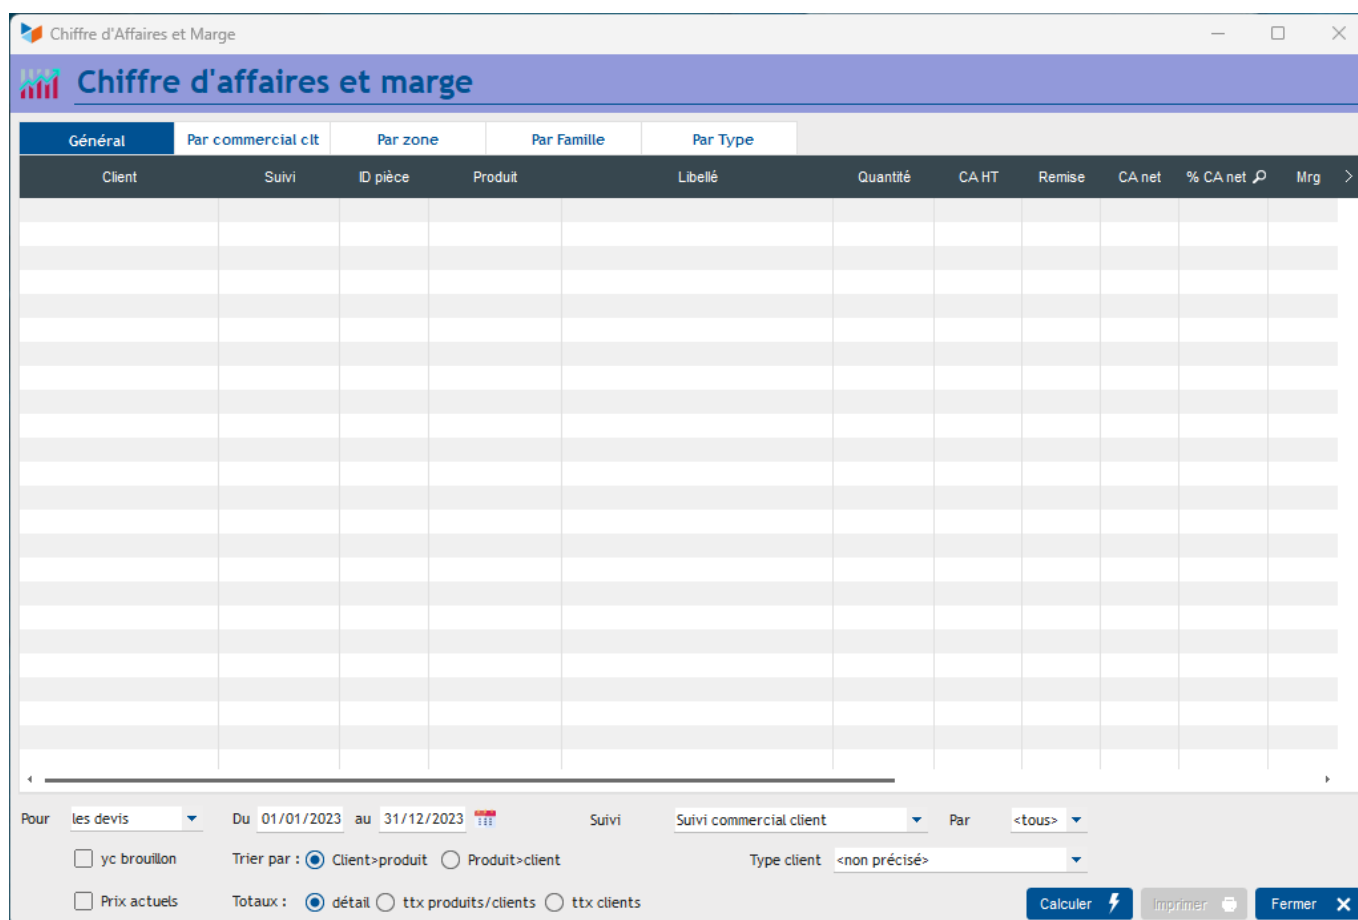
Chiffre d'Affaires et Marge

Chiffre d'affaires et marge

Général | Par commercial clt | Par zone | Par Famille | Par Type

| Client | Suivi | ID pièce | Produit | Libellé | Quantité | CA HT | Remise | CA net | % CA net | Mrg |
|---|---|---|---|---|---|---|---|---|---|---|

Pour les devis
Du 01/01/2023 au 31/12/2023
Suivi Suivi commercial client
Par <tous>
yc brouillon
Trier par : Client>produit Produit>client
Type client <non précisé>
Prix actuels
Totaux : détail ttx produits/clients ttx clients
Calculer
Imprimer
Fermer